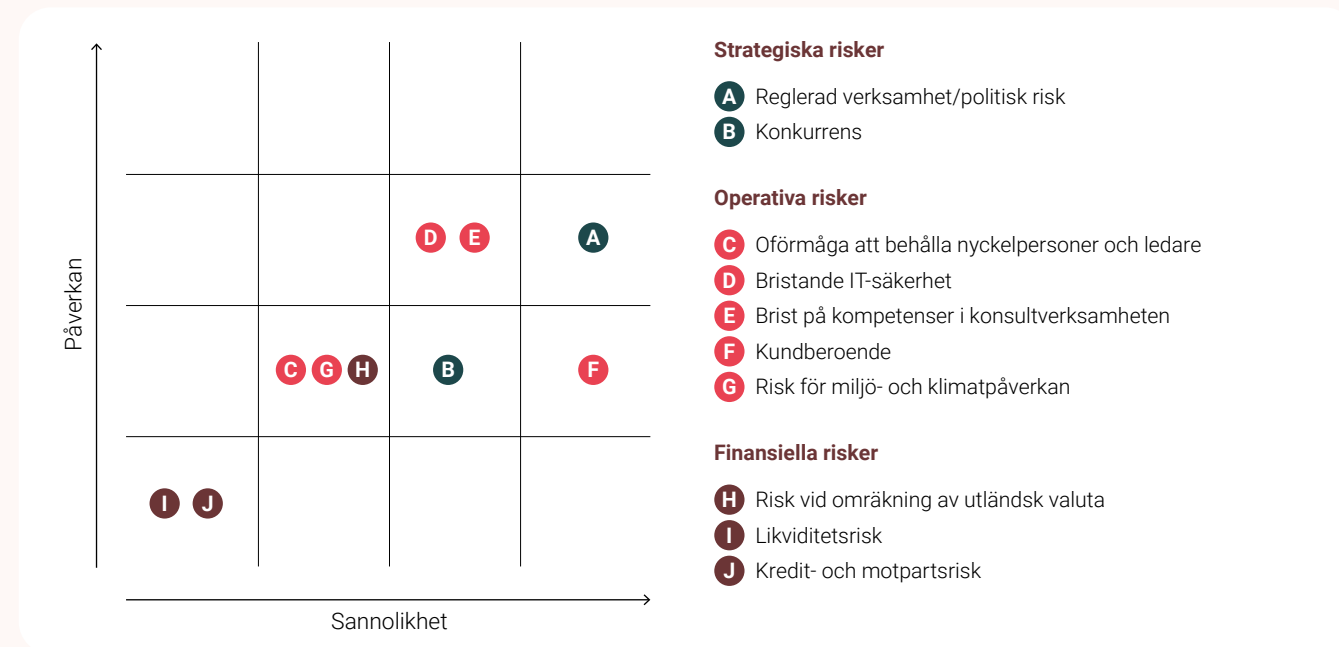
Påverkan

D E A

C G H B F

I J

Sannolikhet

Strategiska risker

A Reglerad verksamhet/politisk risk
B Konkurrens

Operativa risker

C Oförmåga att behålla nyckelpersoner och ledare
D Bristande IT-säkerhet
E Brist på kompetenser i konsultverksamheten
F Kundberoende
G Risk för miljö- och klimatpåverkan

Finansiella risker

H Risk vid omräkning av utländsk valuta
I Likviditetsrisk
J Kredit- och motpartsrisk